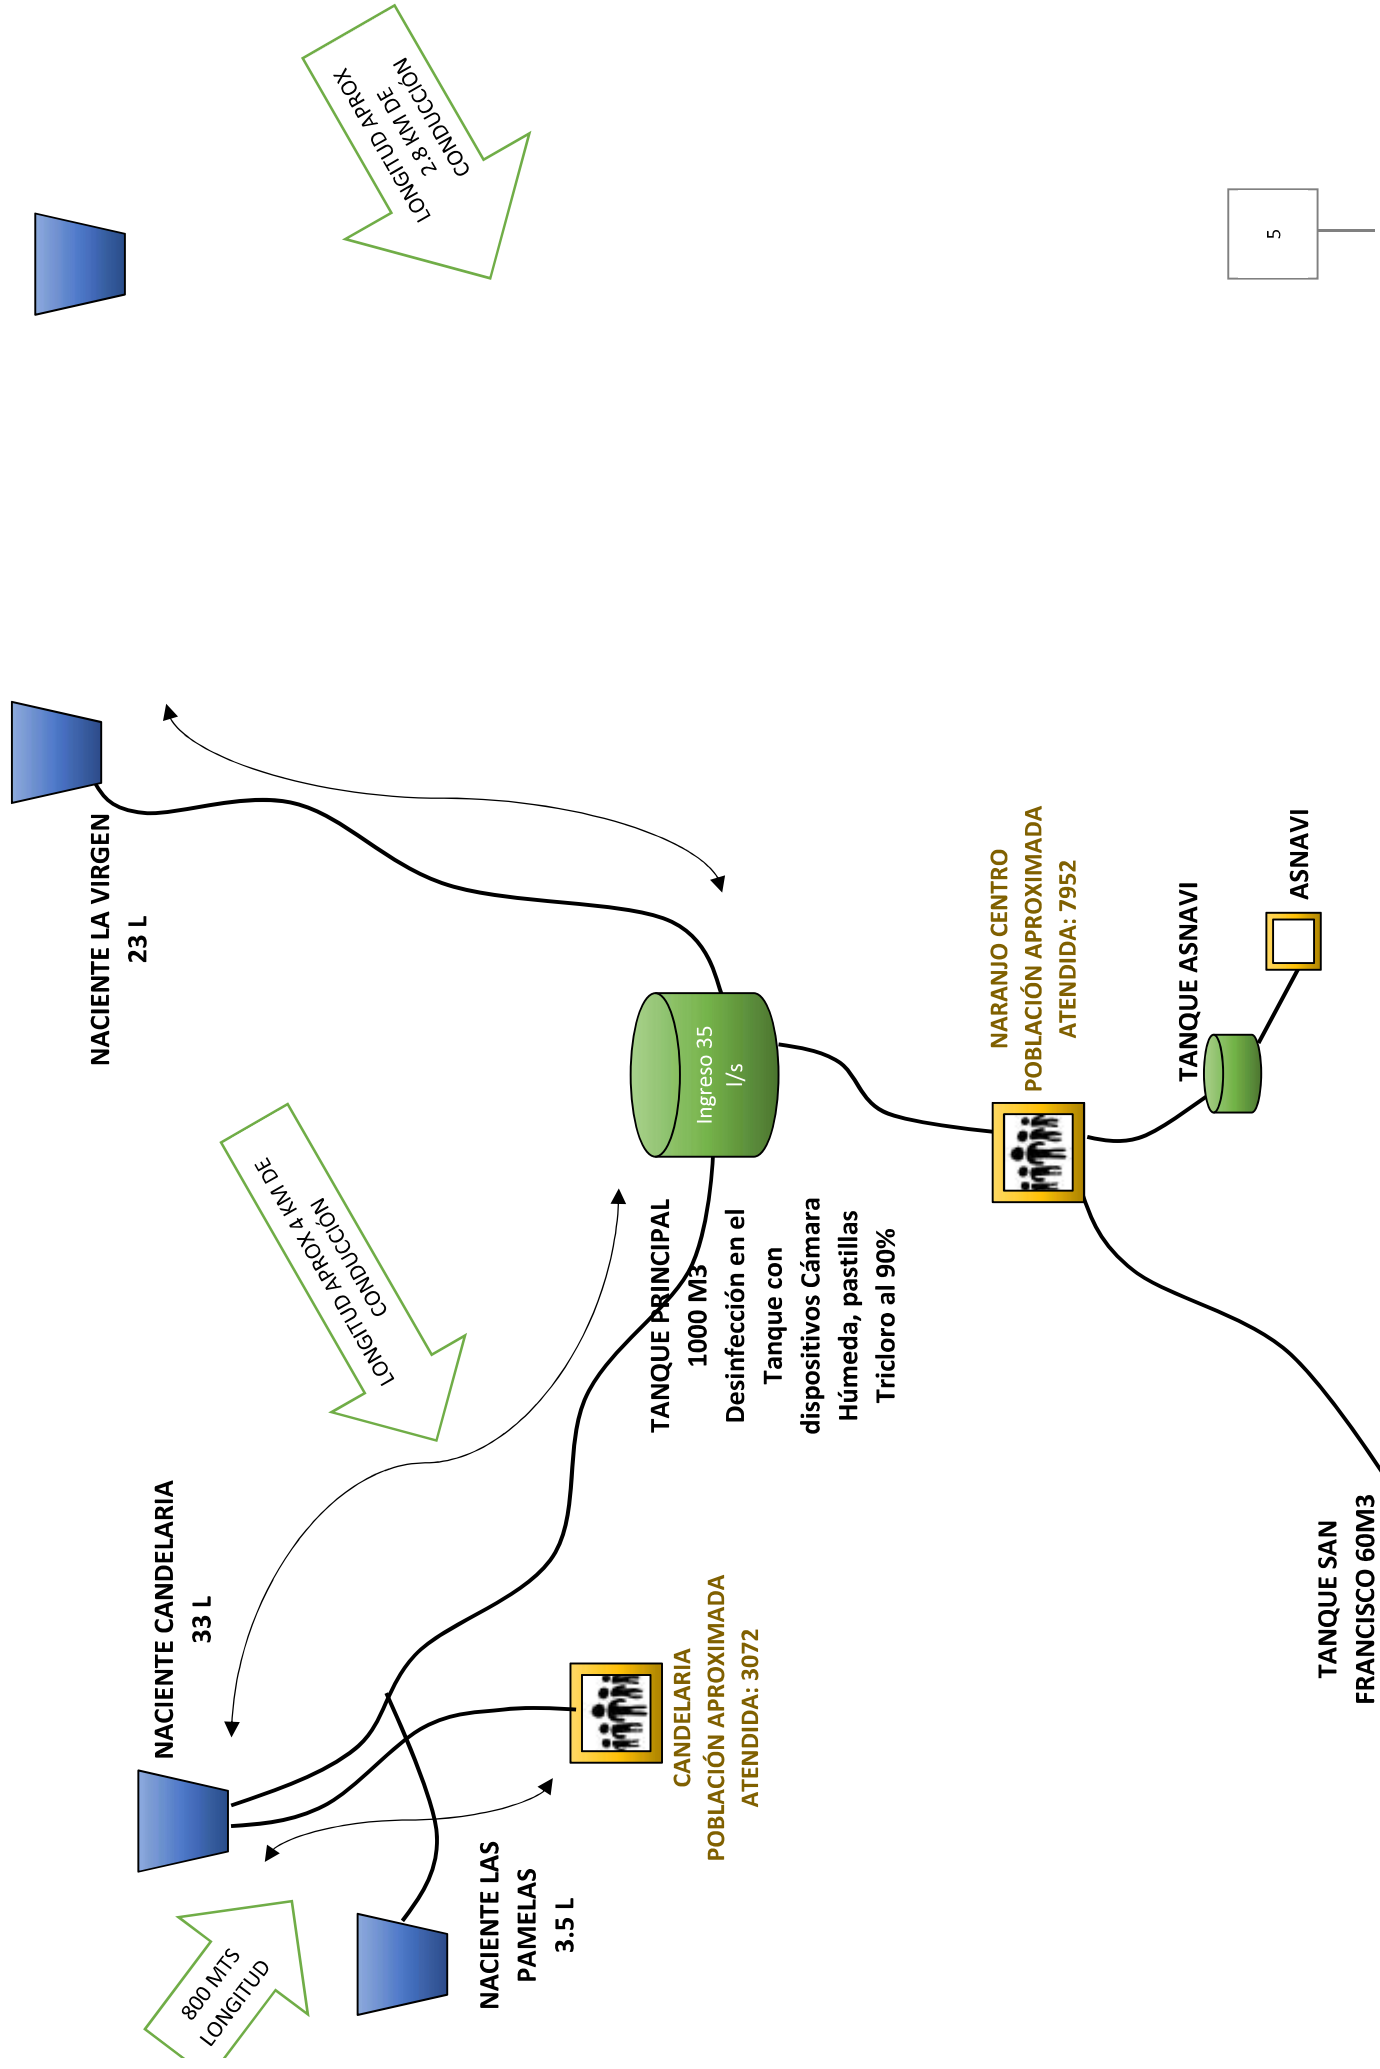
LONGITUD APROX 2.8 KM DE CONDUCCIÓN

5

NACIENTE LA VIRGEN
23 L

NARANJO CENTRO
POBLACIÓN APROXIMADA
ATENDIDA: 7952

ASNAVI

TANQUE ASNAVI

Ingreso 35 l/s

LONGITUD APROX 4 KM DE CONDUCCIÓN

TANQUE PRINCIPAL
1000 M3
Desinfección en el Tanque con dispositivos Cámara Húmeda, pastillas Tricloro al 90%

NACIENTE CANDELARIA
33 L

CANDELARIA
POBLACIÓN APROXIMADA
ATENDIDA: 3072

TANQUE SAN FRANCISCO 60M3

NACIENTE LAS PAMELAS
3.5 L

800 MTS LONGITUD